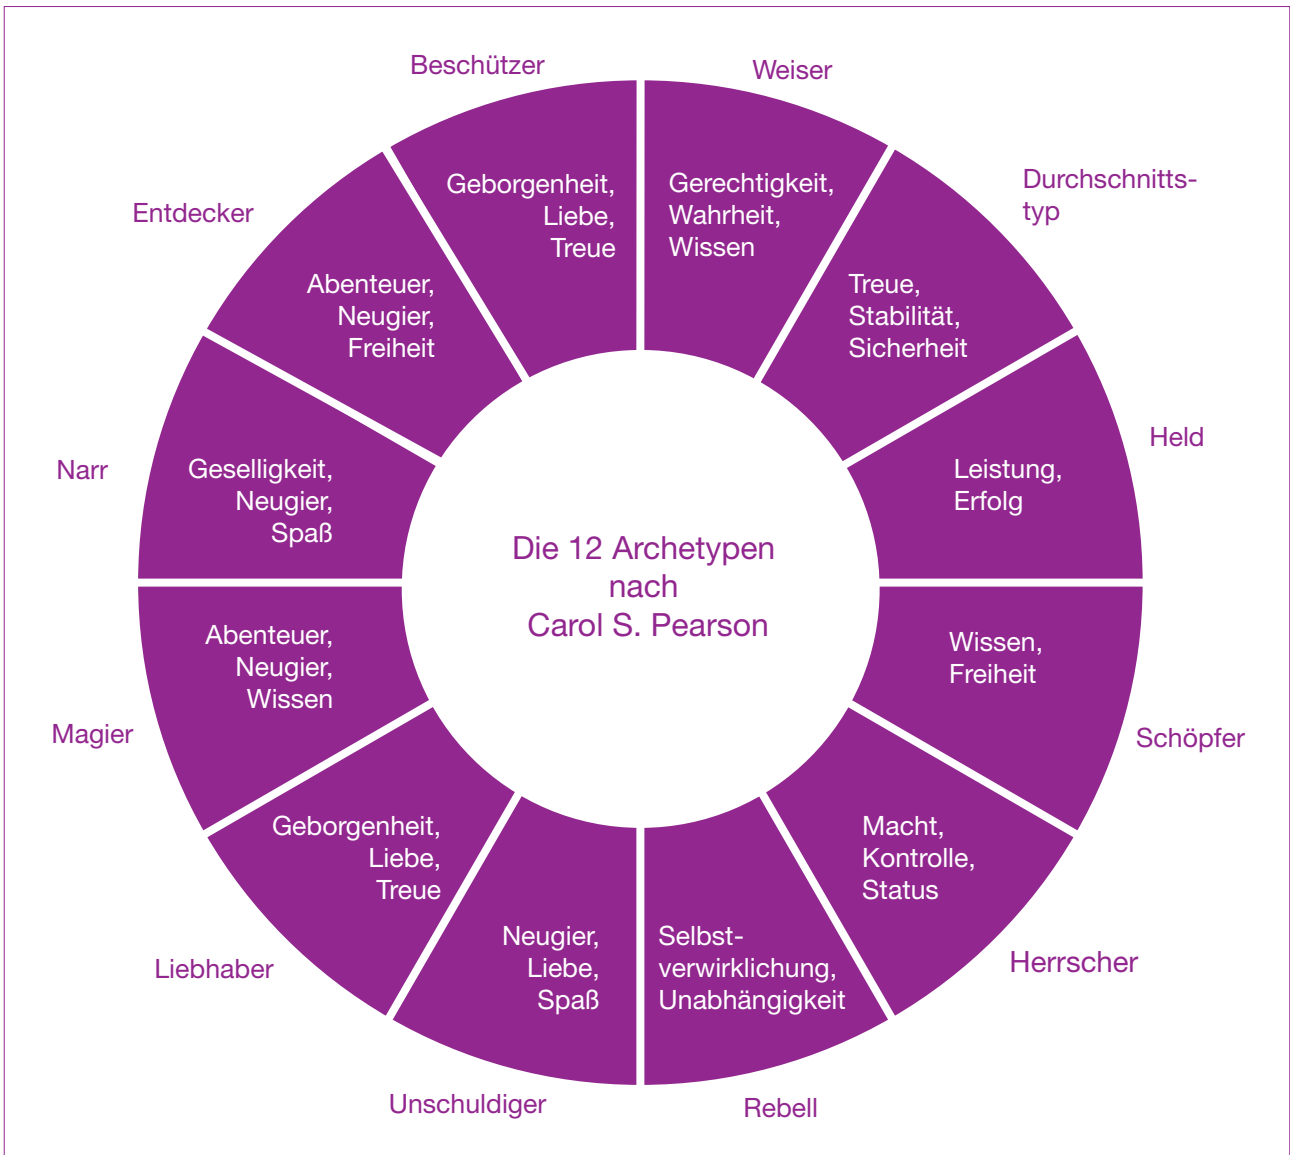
Die 12 Archetypen nach Carol S. Pearson

Weiser
Gerechtigkeit, Wahrheit, Wissen

Durchschnittstyp
Treue, Stabilität, Sicherheit

Held
Leistung, Erfolg

Schöpfer
Wissen, Freiheit

Herrscher
Macht, Kontrolle, Status

Rebell
Selbstverwirklichung, Unabhängigkeit

Unschuldiger
Neugier, Liebe, Spaß

Liebhaber
Geborgenheit, Liebe, Treue

Magier
Abenteuer, Neugier, Wissen

Narr
Geselligkeit, Neugier, Spaß

Entdecker
Abenteuer, Neugier, Freiheit

Beschützer
Geborgenheit, Liebe, Treue